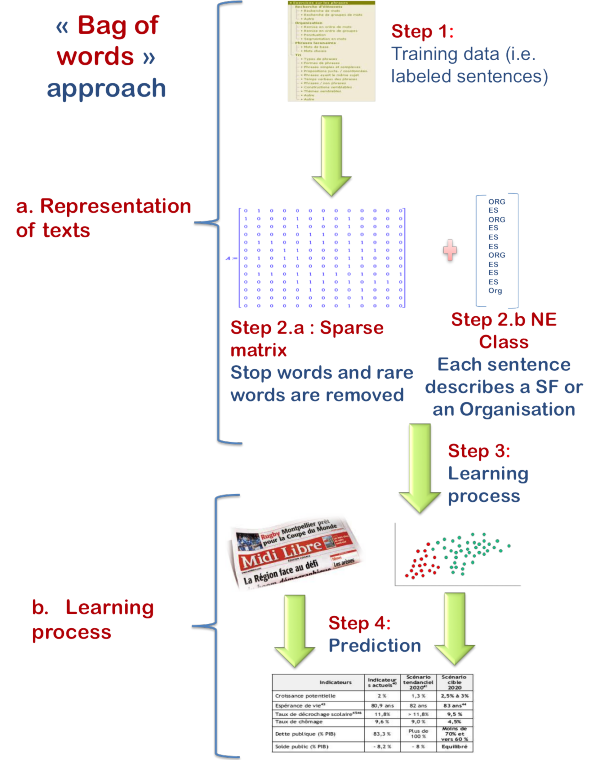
« Bag of words » approach

Step 1: Training data (i.e. labeled sentences)

a. Representation of texts

ORG
ES
ORG
ES
ES
ES
ORG
ES
ES
ES
Org

Step 2.a : Sparse matrix
Stop words and rare words are removed

Step 2.b NE Class
Each sentence describes a SF or an Organisation

Step 3: Learning process

Rugby Montpellier prêt pour la Coupe du Monde
Midi Libre
La Région face au défi

b. Learning process

Step 4: Prediction

| Indicateurs | Indicateurs actuels | Scénario tendanciel 2020 | Scénario cible 2020 |
|---|---|---|---|
| Croissance potentielle | 2 % | 1,3 % | 2,5% à 3% |
| Espérance de vie | 80,9 ans | 82 ans | 83 ans |
| Taux de décrochage scolaire | 11,8% | > 11,8% | 9,5 % |
| Taux de chômage | 9,6 % | 9,0 % | 4,5% |
| Dette publique (% PIB) | 83,3 % | Plus de 100 % | Moins de 70% ou vers 60 % |
| Solde public (% PIB) | - 8,2 % | - 8 % | Equilibré |